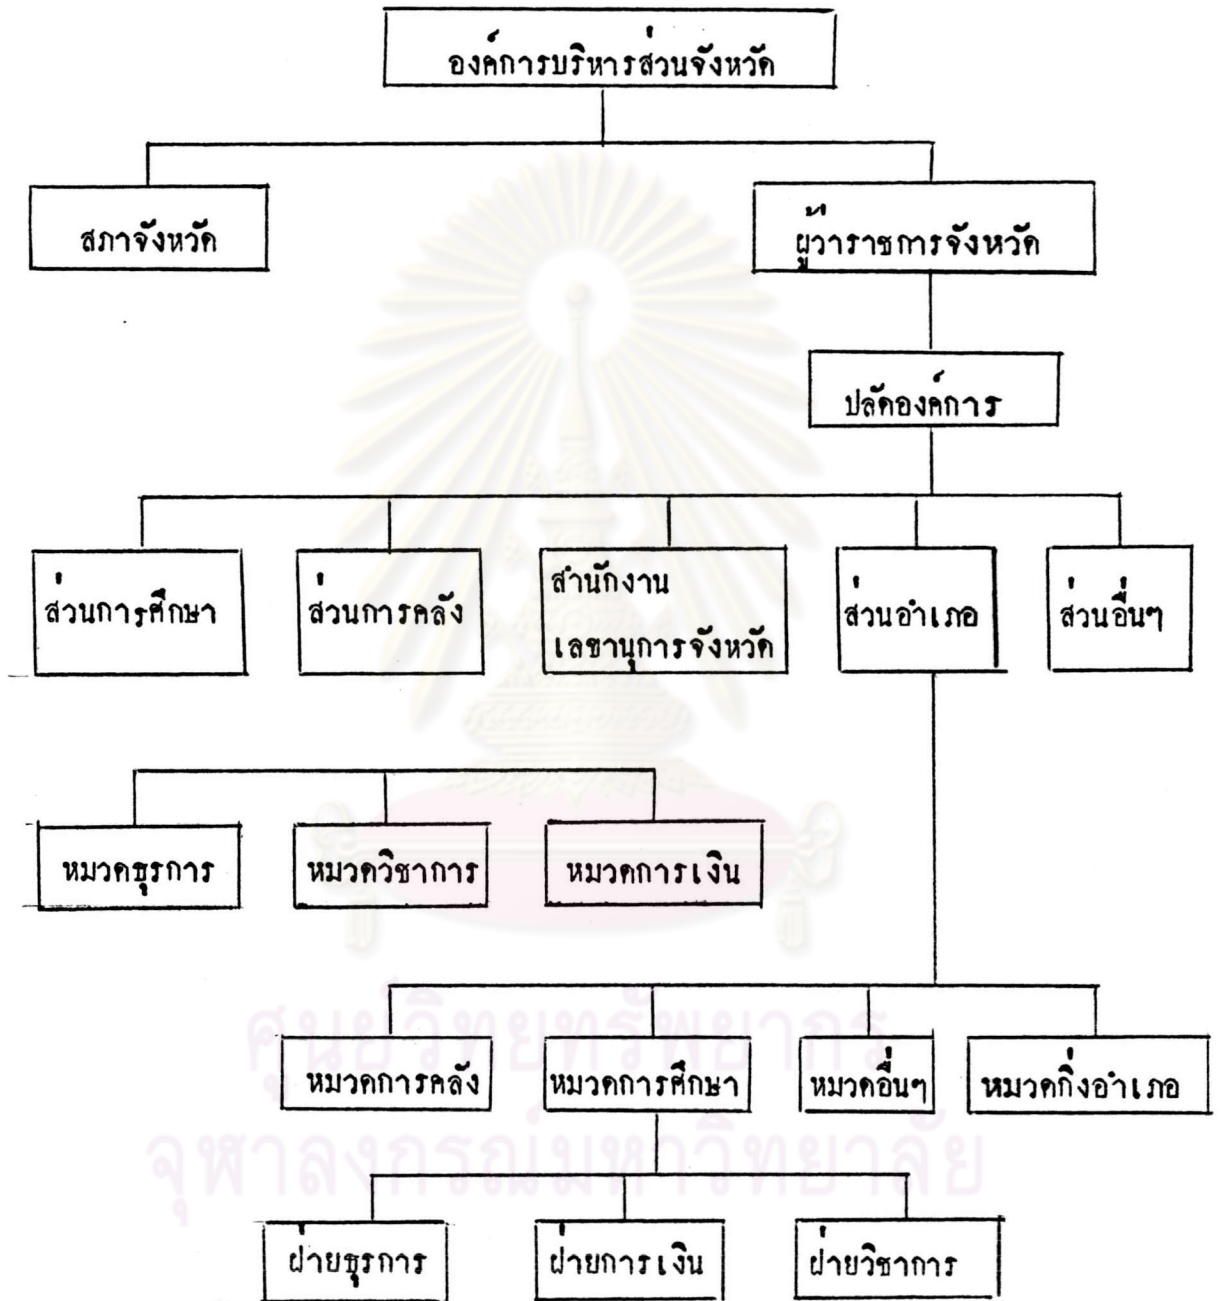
องค์การบริหารส่วนจังหวัด

สภาจังหวัด

ผู้ว่าราชการจังหวัด

ปลัดองค์การ

ส่วนการศึกษา

ส่วนการคลัง

สำนักงานเลขานุการจังหวัด

ส่วนอำเภอ

ส่วนอื่นๆ

หมวดธุรการ

หมวดวิชาการ

หมวดการเงิน

หมวดการคลัง

หมวดการศึกษา

หมวดอื่นๆ

หมวดกิ่งอำเภอ

ฝ่ายธุรการ

ฝ่ายการเงิน

ฝ่ายวิชาการ

ศูนย์วิทยทรัพยากร
จุฬาลงกรณ์มหาวิทยาลัย